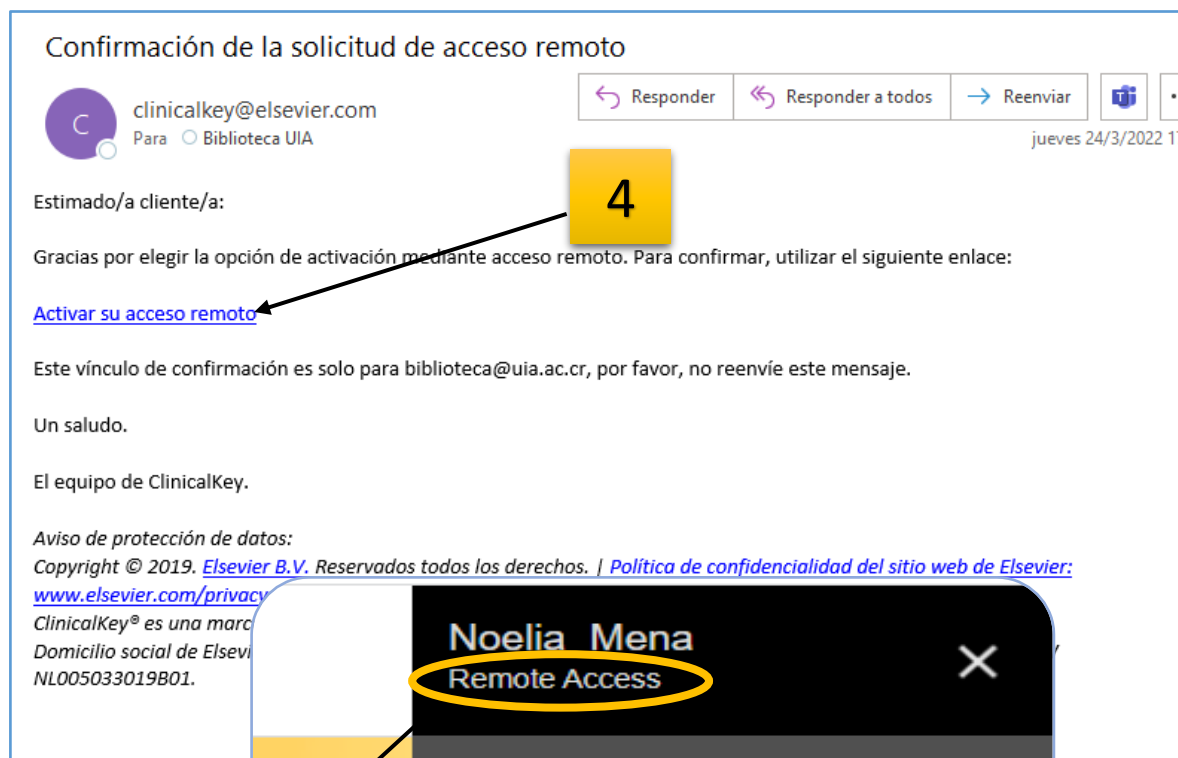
Confirmación de la solicitud de acceso remoto

C

clinicalkey@elsevier.com

Para Biblioteca UIA

Responder | Responder a todos | Reenviar

jueves 24/3/2022 1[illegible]

4

Estimado/a cliente/a:

Gracias por elegir la opción de activación mediante acceso remoto. Para confirmar, utilizar el siguiente enlace:

Activar su acceso remoto

Este vínculo de confirmación es solo para biblioteca@uia.ac.cr, por favor, no reenvíe este mensaje.

Un saludo.

El equipo de ClinicalKey.

*Aviso de protección de datos:*
*Copyright © 2019. Elsevier B.V. Reservados todos los derechos. | Política de confidencialidad del sitio web de Elsevier: www.elsevier.com/privacy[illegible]*
*ClinicalKey® es una marc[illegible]*
*Domicilio social de Elsevi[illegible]*
*NL005033019B01.*

Noelia Mena
Remote Access
×